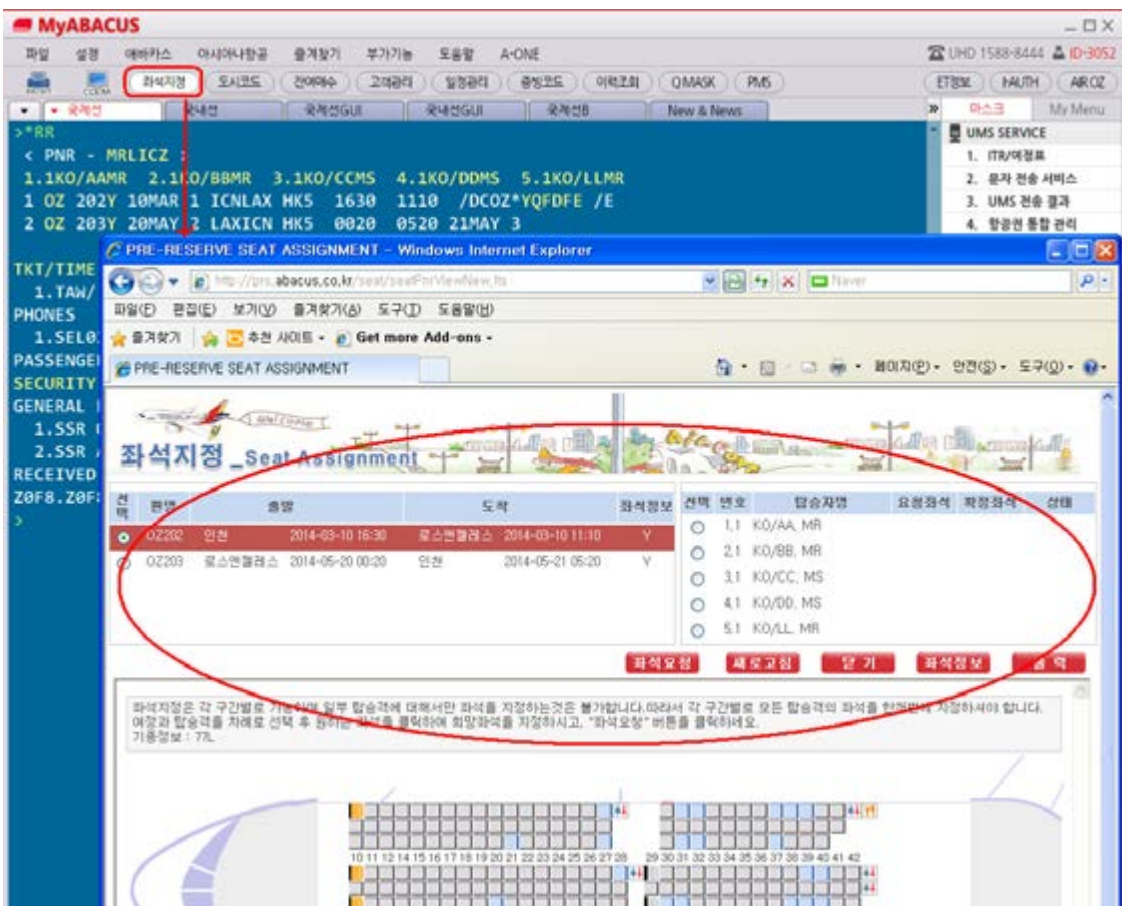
MyABACUS

파일 설정 애바카스 아시아나항공 즐겨찾기 부가기능 도움말 A-ONE

UHD 1588-8444 ID-3052

좌석지정 도시코드 간이매수 고객관리 일정관리 공항코드 이력조회 QMASK PMS

ET정보 NAUTH AIR OZ

국제선 국내선 국제선GUI 국내선GUI 국제선B New & News

마스크 My Menu

UMS SERVICE
1. ITR/여정표
2. 문자 전송 서비스
3. UMS 전송 결과
4. 항공권 통합 관리

>*RR
< PNR - MRLICZ >
1.1KO/AAMR 2.1KO/BBMR 3.1KO/CCMS 4.1KO/DDMS 5.1KO/LLMR
1 OZ 202Y 10MAR 1 ICNLAX HK5 1630 1110 /DCOZ*YQFDFE /E
2 OZ 203Y 20MAY 2 LAXICN HK5 0020 0520 21MAY 3

TKT/TIME
1.TAW/
PHONES
1.SEL0
PASSENGE
SECURITY
GENERAL
1.SSR
2.SSR
RECEIVED
Z0F8.Z0F
>

PRE-RESERVE SEAT ASSIGNMENT - Windows Internet Explorer

http://prs.abacus.co.kr/seat/seatPnrViewNew.do

Naver

파일(F) 편집(E) 보기(V) 즐겨찾기(A) 도구(T) 도움말(H)

즐겨찾기 추천 사이트 Get more Add-ons

PRE-RESERVE SEAT ASSIGNMENT

페이지(P) 안전(S) 도구(O)

좌석지정 _Seat Assignment

| 선택 | 편명 | 출발 | | 도착 | | 좌석정보 |
|---|---|---|---|---|---|---|
| | OZ202 | 인천 | 2014-03-10 16:30 | 로스앤젤레스 | 2014-03-10 11:10 | Y |
| | OZ203 | 로스앤젤레스 | 2014-05-20 00:20 | 인천 | 2014-05-21 05:20 | Y |

| 선택 | 번호 | 탑승자명 | 요청좌석 | 확정좌석 | 상태 |
|---|---|---|---|---|---|
| | 1.1 | KO/AA, MR | | | |
| | 2.1 | KO/BB, MR | | | |
| | 3.1 | KO/CC, MS | | | |
| | 4.1 | KO/DD, MS | | | |
| | 5.1 | KO/LL, MR | | | |

좌석요청 새로고침 닫기 좌석정보 출력

좌석지정은 각 구간별로 가능하며 일부 탑승객에 대해서만 좌석을 지정하는것은 불가합니다.따라서 각 구간별로 모든 탑승객의 좌석을 한꺼번에 지정하셔야 합니다.
여정과 탑승객을 차례로 선택 후 원하는 좌석을 클릭하여 희망좌석을 지정하시고, "좌석요청" 버튼을 클릭하세요.
기종정보 : 77L

10 11 12 14 15 16 17 18 19 20 21 22 23 24 25 26 27 28 29 30 31 32 33 34 35 36 37 38 39 40 41 42